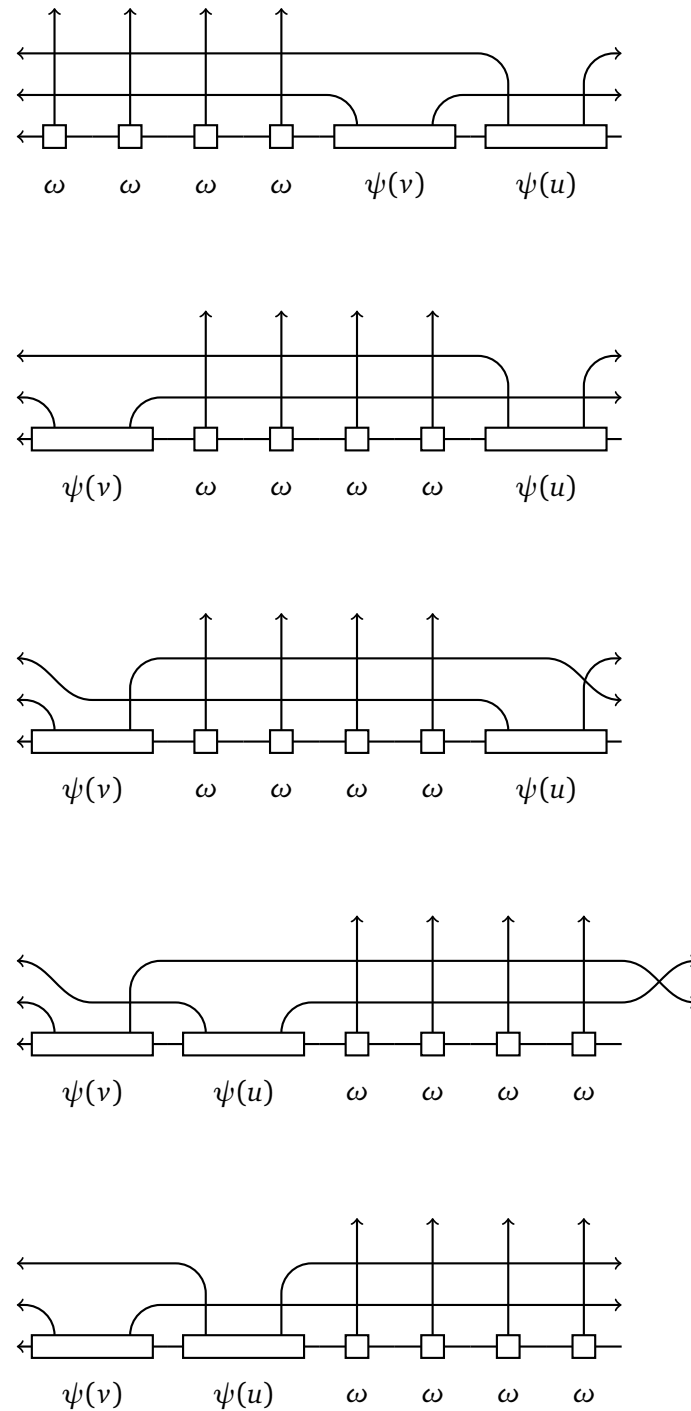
$\omega$ $\omega$ $\omega$ $\omega$ $\psi(v)$ $\psi(u)$

$\psi(v)$ $\omega$ $\omega$ $\omega$ $\omega$ $\psi(u)$

$\psi(v)$ $\omega$ $\omega$ $\omega$ $\omega$ $\psi(u)$

$\psi(v)$ $\psi(u)$ $\omega$ $\omega$ $\omega$ $\omega$

$\psi(v)$ $\psi(u)$ $\omega$ $\omega$ $\omega$ $\omega$